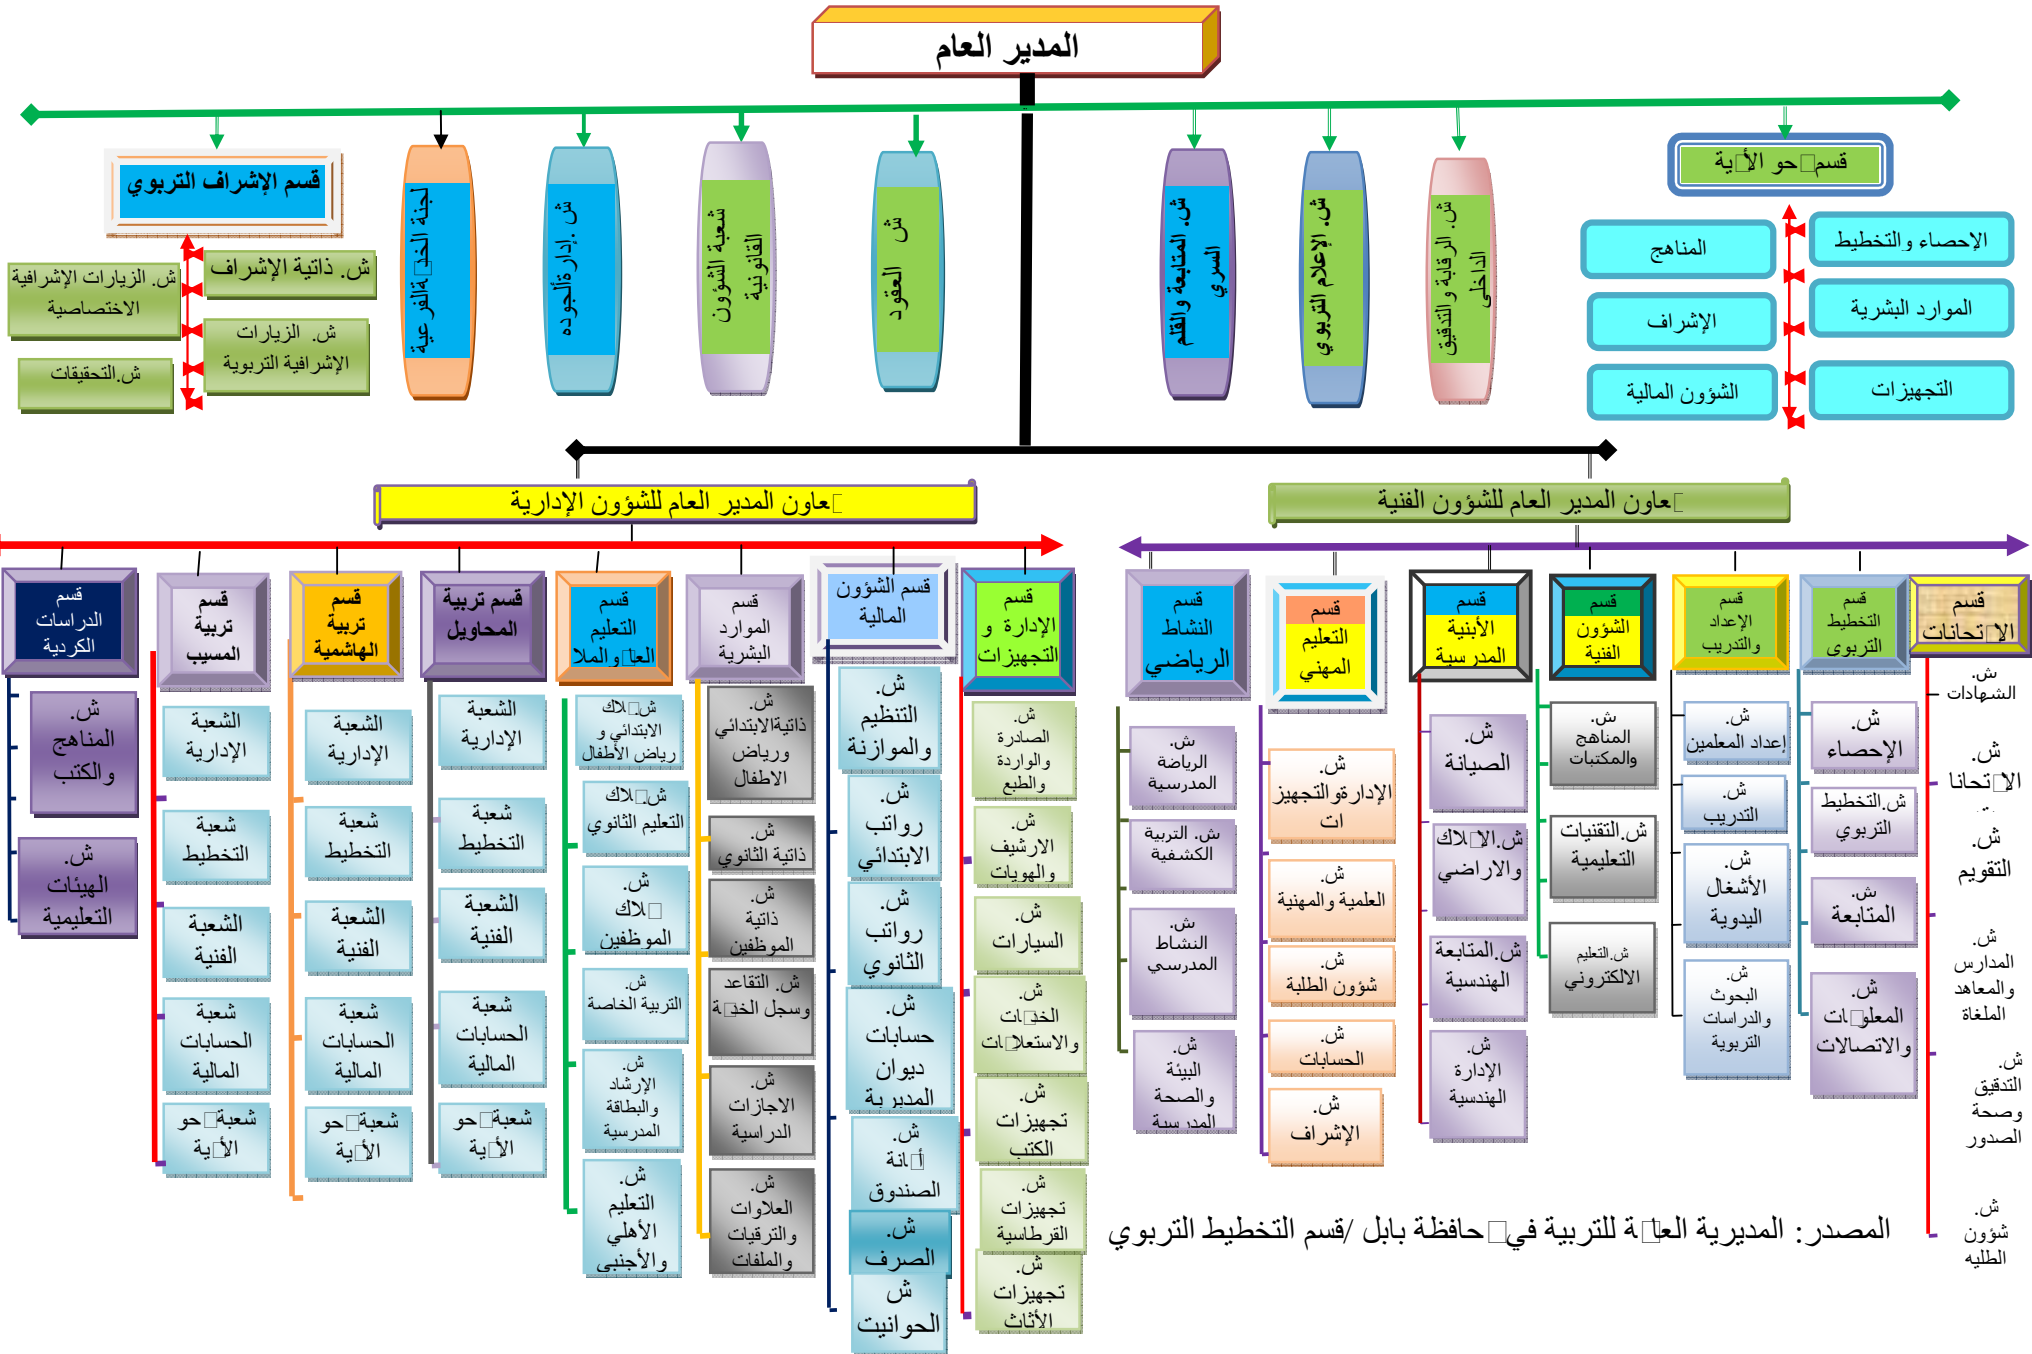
المدير العام

مسم الإشراف التربوي

ش. ذاتية الإشراف
ش. الزيارات الإشرافية الاختصاصية
ش. الزيارات الإشرافية التربوية
ش.التحقيقات

لجنة الخدمة الفرعية
ش. إدارة الجوده
شعبة الشؤون القانونية
ش. العقود
ش. المتابعة و القلم السري
ش. الإعلام التربوي
ش. الرقابة و التدقيق الداخلي

قسم حو الأبية
الإحصاء و التخطيط
المناهج
الموارد البشرية
الإشراف
التجهيزات
الشؤون المالية

معاون المدير العام للشؤون الإدارية
معاون المدير العام للشؤون الفنية

مسم الدراسات الكردية
ش. المناهج والكتب
ش. الهيئات التعليمية

مسم تربية المسيب
الشعبة الإدارية
شعبة التخطيط
الشعبة الفنية
شعبة الحسابات المالية
شعبة حو الأبية

مسم تربية الهاشمية
الشعبة الإدارية
شعبة التخطيط
الشعبة الفنية
شعبة الحسابات المالية
شعبة حو الأبية

مسم تربية المحاويل
الشعبة الإدارية
شعبة التخطيط
الشعبة الفنية
شعبة الحسابات المالية
شعبة حو الأبية

مسم التعليم العام والملا
ش. ملاك الابتدائي و رياض الأطفال
ش. ملاك التعليم الثانوي
ش. ملاك الموظفين
ش. التربية الخاصة
ش. الارشاد والبطاقة المدرسية
ش. التعليم الأهلي والأجنبي

مسم الموارد البشرية
ش. ذاتية الابتدائي ورياض الاطفال
ش. ذاتية الثانوي
ش. ذاتية الموظفين
ش. التقاعد وسجل الخدمة
ش. الاجازات الدراسية
ش. العلاوات والترفيعات والملفات

مسم الشؤون المالية
ش. التنظيم والموازنة
ش. رواتب الابتدائي
ش. رواتب الثانوي
ش. حسابات ديوان المديرية
ش. أمانة الصندوق
ش. الصرف
ش الحوالات

مسم الإدارة و التجهيزات
ش. الصادرة والواردة والطابع
ش. الارشيف والهويات
ش. السيارات
ش. الخدمات والاستعلامات
ش. تجهيزات الكتب
ش. تجهيزات القرطاسية
ش. تجهيزات الأثاث

مسم النشاط الرياضي
ش. الرياضة المدرسية
ش. التربية الكشفية
ش. النشاط المدرسي
ش. البيئة والصحة المدرسية

مسم التعليم المهني
ش. الإدارة والتجهيزات
ش. العلمية والمهنية
ش. شؤون الطلبة
ش. الحسابات
ش. الإشراف

مسم الأبنية المدرسية
ش. الصيانة
ش. الملاك والارضاي
ش. المتابعة الهندسية
ش. الإدارة الهندسية

مسم الشؤون الفنية
ش. المناهج والمكتبات
ش. التقنيات التعليمية
ش. التعليم الالكتروني

مسم الإعداد والتدريب
ش. إعداد المعلمين
ش. التدريب
ش. الأشغال اليدوية
ش. البحوث والدراسات التربوية

مسم التخطيط التربوي
ش. الإحصاء
ش. التخطيط التربوي
ش. المتابعة
ش. المعلومات والاتصالات

مسم الامتحانات
ش. الشهادات
ش. الامتحانات
ش. التقويم
ش. المدارس والمعاهد المغلقة
ش. التدقيق وصحة الصدور
ش. شؤون الطلبة

المصدر: المديرية العامة للتربية في محافظة بابل /قسم التخطيط التربوي